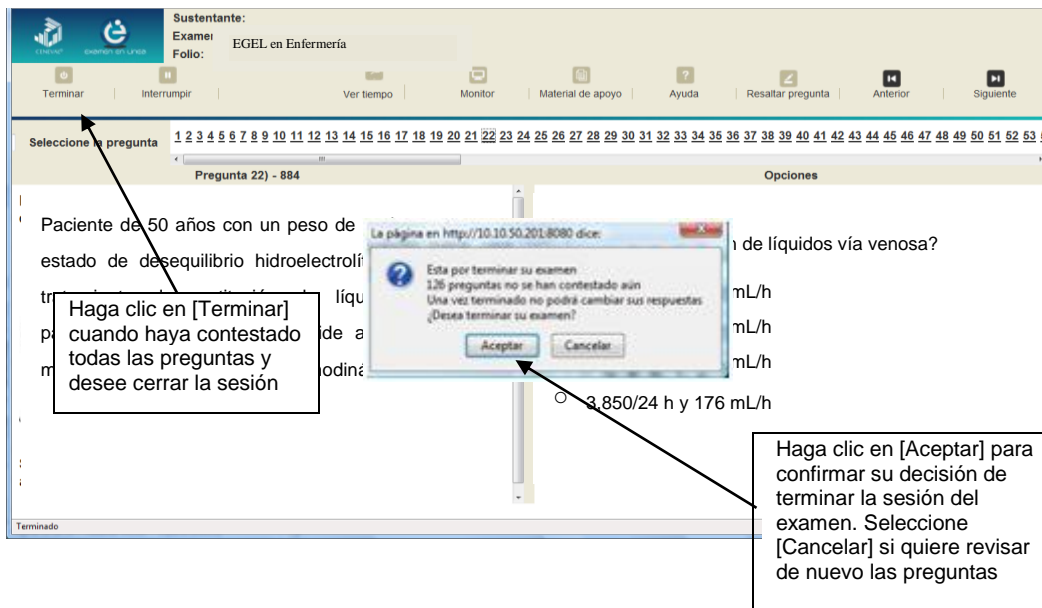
ceneval examen en línea

Sustentante:
Examen EGEL en Enfermería
Folio:

Terminar | Interrumpir | Ver tiempo | Monitor | Material de apoyo | Ayuda | Resaltar pregunta | Anterior | Siguiente

Seleccione la pregunta 1 2 3 4 5 6 7 8 9 10 11 12 13 14 15 16 17 18 19 20 21 22 23 24 25 26 27 28 29 30 31 32 33 34 35 36 37 38 39 40 41 42 43 44 45 46 47 48 49 50 51 52 53

Pregunta 22) - 884

Opciones

Paciente de 50 años con un peso de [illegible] estado de desequilibrio hidroelectrolí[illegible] tr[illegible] líqu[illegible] pa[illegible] ide a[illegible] m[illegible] odina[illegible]

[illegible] de líquidos vía venosa?

mL/h

mL/h

mL/h

3,850/24 h y 176 mL/h

La página en http://10.10.50.201:8080 dice:

Esta por terminar su examen
126 preguntas no se han contestado aún
Una vez terminado no podrá cambiar sus respuestas
¿Desea terminar su examen?

Aceptar Cancelar

Haga clic en [Terminar] cuando haya contestado todas las preguntas y desee cerrar la sesión

Haga clic en [Aceptar] para confirmar su decisión de terminar la sesión del examen. Seleccione [Cancelar] si quiere revisar de nuevo las preguntas

Terminado